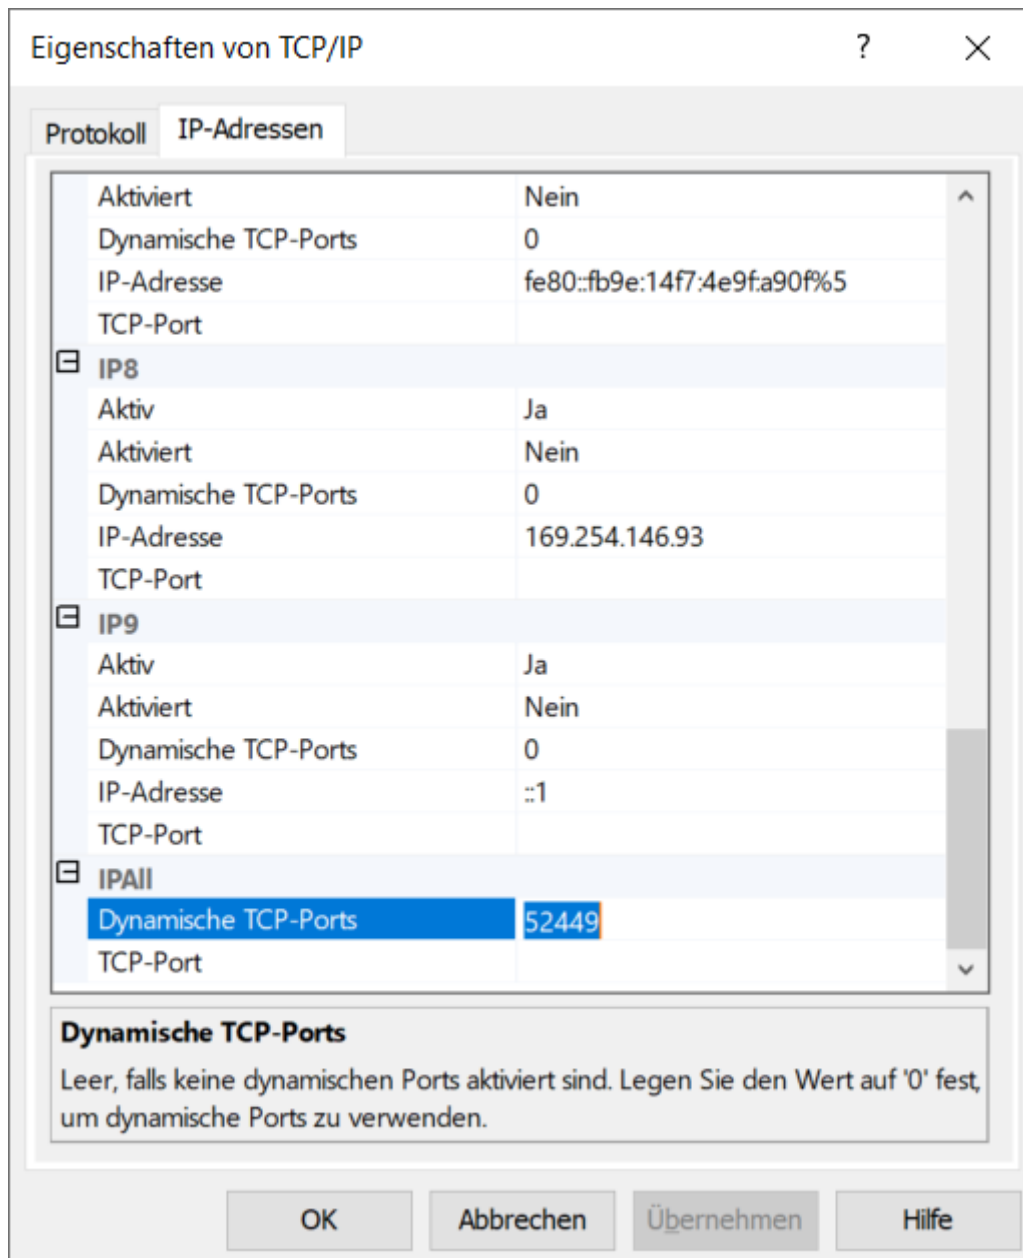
Eigenschaften von TCP/IP ? ×

Protokoll IP-Adressen

| | |
|---|---|
| Aktiviert | Nein |
| Dynamische TCP-Ports | 0 |
| IP-Adresse | fe80::fb9e:14f7:4e9f:a90f%5 |
| TCP-Port | |
| ⊟ IP8 | |
| Aktiv | Ja |
| Aktiviert | Nein |
| Dynamische TCP-Ports | 0 |
| IP-Adresse | 169.254.146.93 |
| TCP-Port | |
| ⊟ IP9 | |
| Aktiv | Ja |
| Aktiviert | Nein |
| Dynamische TCP-Ports | 0 |
| IP-Adresse | ::1 |
| TCP-Port | |
| ⊟ IPAll | |
| Dynamische TCP-Ports | 52449 |
| TCP-Port | |

Dynamische TCP-Ports
Leer, falls keine dynamischen Ports aktiviert sind. Legen Sie den Wert auf '0' fest, um dynamische Ports zu verwenden.

OK Abbrechen Übernehmen Hilfe